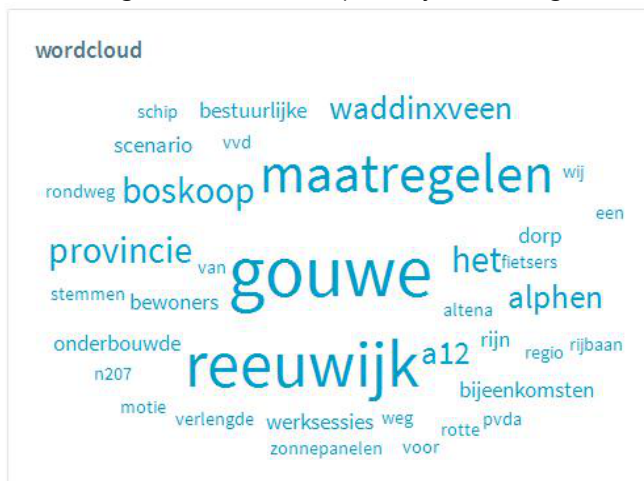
wordcloud

schip bestuurlijke waddinxveen
scenario vvd
rondweg boskoop maatregelen wij
een
provincie van gouwe het dorp
fietsers
stemmen bewoners alphen
altena
onderbouwde reeuwijk a12 rijn regio rijbaan
n207
bijeenkomsten
motie verlengde werksessies weg rotte pvda
zonnepanelen voor